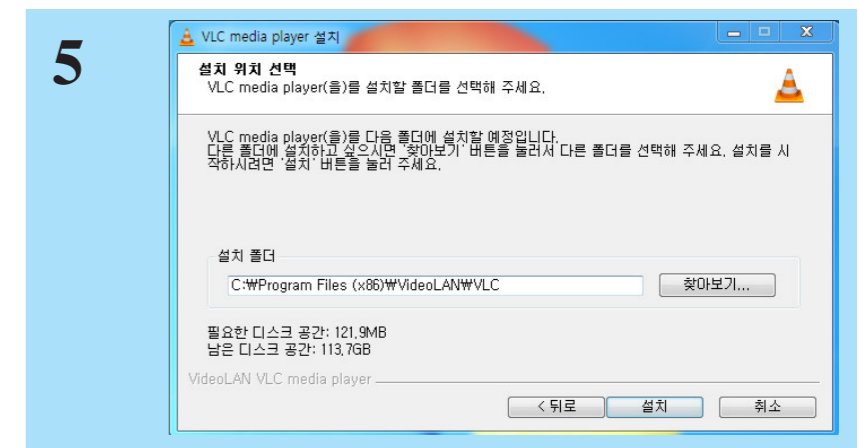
5

VLC media player 설치

설치 위치 선택
VLC media player(을)를 설치할 폴더를 선택해 주세요.

VLC media player(을)를 다음 폴더에 설치할 예정입니다.
다른 폴더에 설치하고 싶으시면 '찾아보기' 버튼을 눌러서 다른 폴더를 선택해 주세요. 설치를 시작하시려면 '설치' 버튼을 눌러 주세요.

설치 폴더
C:₩Program Files (x86)₩VideoLAN₩VLC
찾아보기...

필요한 디스크 공간: 121.9MB
남은 디스크 공간: 113.7GB

VideoLAN VLC media player

< 뒤로
설치
취소